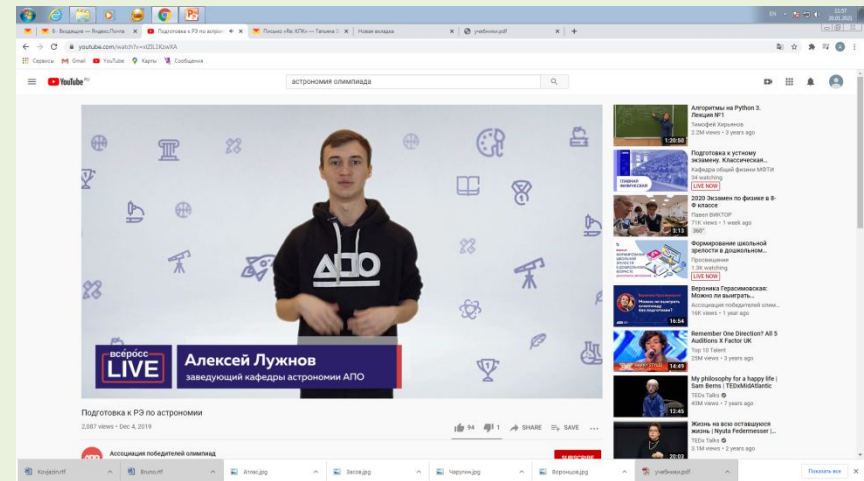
EN 11:57

6 - Входящие — Яндекс.Почта | Подготовка к РЭ по астрон | Письмо «Re: КПК» — Татьяна | Новая вкладка | учебники.pdf

youtube.com/watch?v=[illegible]

Сервисы Gmail YouTube Карты Сообщения

YouTube RU

астрономия олимпиада

всеросс LIVE

Алексей Лужнов

заведующий кафедры астрономии АПО

АПО

Подготовка к РЭ по астрономии

2,087 views • Dec 4, 2019

94 1 SHARE SAVE

Ассоциация победителей олимпиад

SUBSCRIBE

Алгоритмы на Python 3. Лекция №1
Тимофей Хирьянов
2.2M views • 3 years ago
1:20:50

Подготовка к устному экзамену. Классическая...
Кафедра общей физики МФТИ
34 watching
LIVE NOW

2020 Экзамен по физике в 8-Ф классе
Павел ВИКТОР
71K views • 1 week ago
3:13
360°

Формирование школьной зрелости в дошколном...
Просвещение
1.3K watching
LIVE NOW

Вероника Герасимовская: Можно ли выиграть...
Ассоциация победителей олимп...
16K views • 1 year ago
16:54

Remember One Direction? All 5 Auditions X Factor UK
Top 10 Talent
25M views • 3 years ago
14:49

My philosophy for a happy life | Sam Berns | TEDxMidAtlantic
TEDx Talks
40M views • 7 years ago
12:45

Жизнь на все оставшиеся жизнь | Nyuta Federmesser |...
TEDx Talks
3.1M views • 2 years ago
20:03

Kovjazin.rtf | Bruno.rtf | Атлас.jpg | Засов.jpg | Чарупин.jpg | Воронцов.jpg | учебники.pdf | Показать все